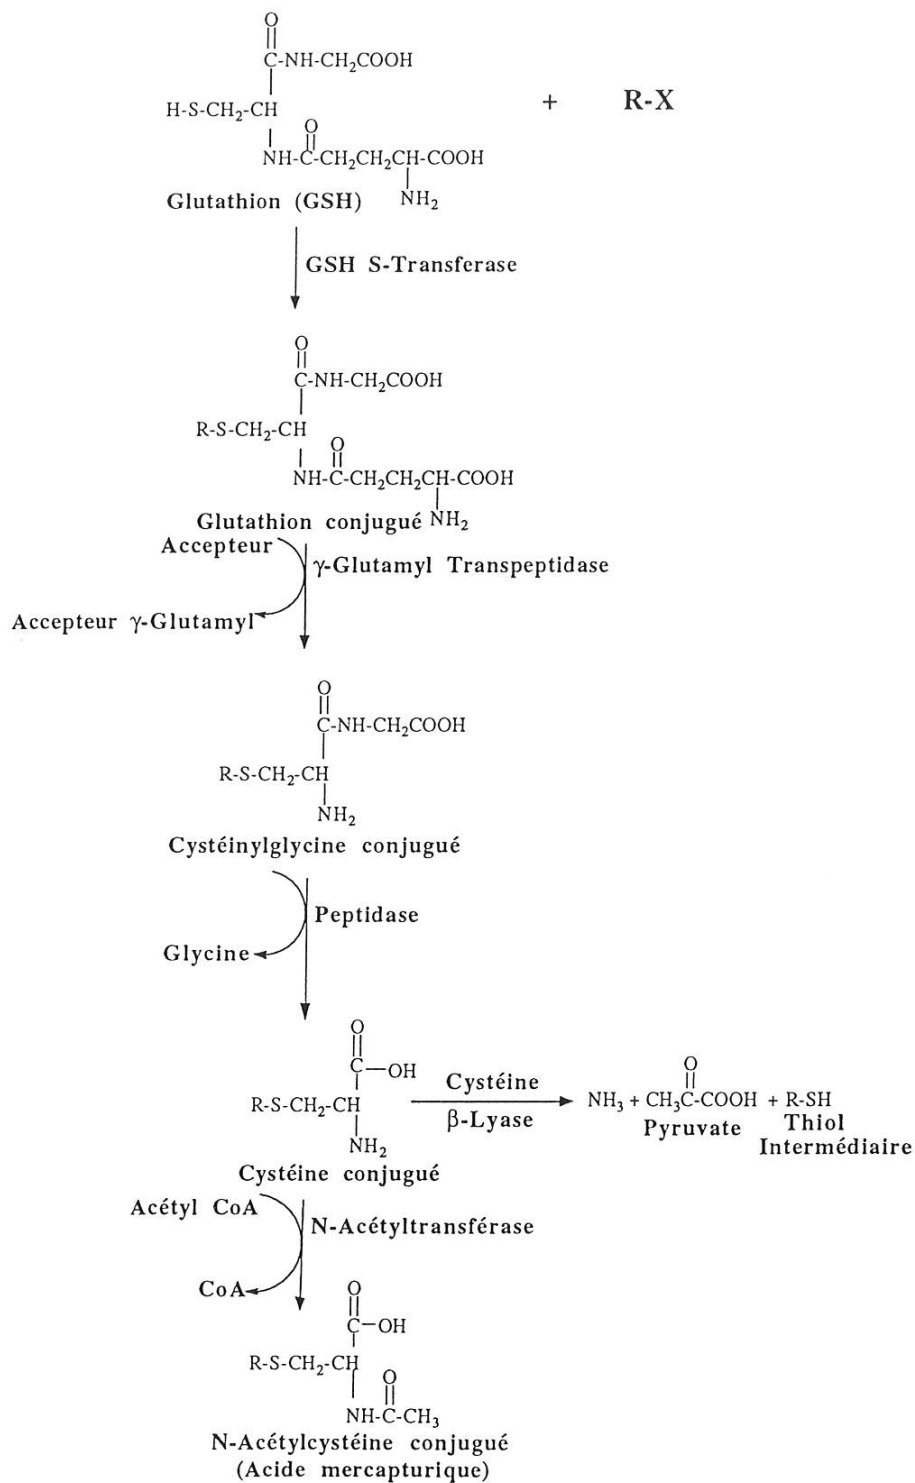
$H\text{-}S\text{-}CH_2\text{-}CH(\text{-}C(=O)\text{-}NH\text{-}CH_2COOH)(\text{-}NH\text{-}C(=O)\text{-}CH_2CH_2CH(NH_2)\text{-}COOH)$ + R-X

Glutathion (GSH)

GSH S-Transferase

$R\text{-}S\text{-}CH_2\text{-}CH(\text{-}C(=O)\text{-}NH\text{-}CH_2COOH)(\text{-}NH\text{-}C(=O)\text{-}CH_2CH_2CH(NH_2)\text{-}COOH)$

Glutathion conjugué

Accepteur

γ-Glutamyl Transpeptidase

Accepteur γ-Glutamyl

$R\text{-}S\text{-}CH_2\text{-}CH(\text{-}C(=O)\text{-}NH\text{-}CH_2COOH)(\text{-}NH_2)$

Cystéinylglycine conjugué

Peptidase

Glycine

$R\text{-}S\text{-}CH_2\text{-}CH(\text{-}C(=O)\text{-}OH)(\text{-}NH_2)$

Cystéine conjugué

Cystéine β-Lyase

$NH_3 + CH_3C(=O)\text{-}COOH + R\text{-}SH$

Pyruvate Thiol Intermédiaire

Acétyl CoA

N-Acétyltransférase

CoA

$R\text{-}S\text{-}CH_2\text{-}CH(\text{-}C(=O)\text{-}OH)(\text{-}NH\text{-}C(=O)\text{-}CH_3)$

N-Acétylcystéine conjugué (Acide mercapturique)